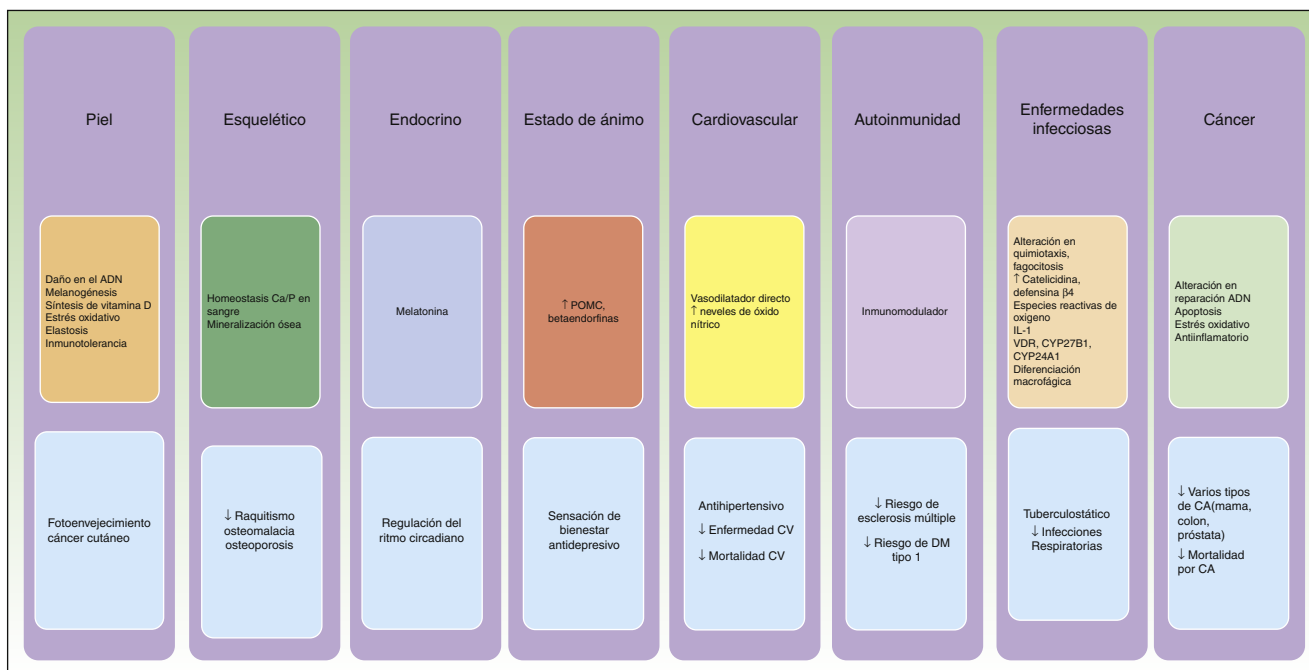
Piel

Daño en el ADN
Melanogénesis
Síntesis de vitamina D
Estrés oxidativo
Elastosis
Inmunotolerancia

Fotoenvejecimiento cáncer cutáneo

Esquelético

Homeostasis Ca/P en sangre
Mineralización ósea

↓ Raquitismo osteomalacia osteoporosis

Endocrino

Melatonina

Regulación del ritmo circadiano

Estado de ánimo

↑ POMC, betaendorfinas

Sensación de bienestar antidepresivo

Cardiovascular

Vasodilatador directo
↑ neveles de óxido nítrico

Antihipertensivo
↓ Enfermedad CV
↓ Mortalidad CV

Autoinmunidad

Inmunomodulador

↓ Riesgo de esclerosis múltiple
↓ Riesgo de DM tipo 1

Enfermedades infecciosas

Alteración en quimiotaxis, fagocitosis
↑ Catelicidina, defensina β4
Especies reactivas de oxígeno
IL-1
VDR, CYP27B1, CYP24A1
Diferenciación macrofágica

Tuberculostático
↓ Infecciones Respiratorias

Cáncer

Alteración en reparación ADN
Apoptosis
Estrés oxidativo
Antiinflamatorio

↓ Varios tipos de CA(mama, colon, próstata)
↓ Mortalidad por CA